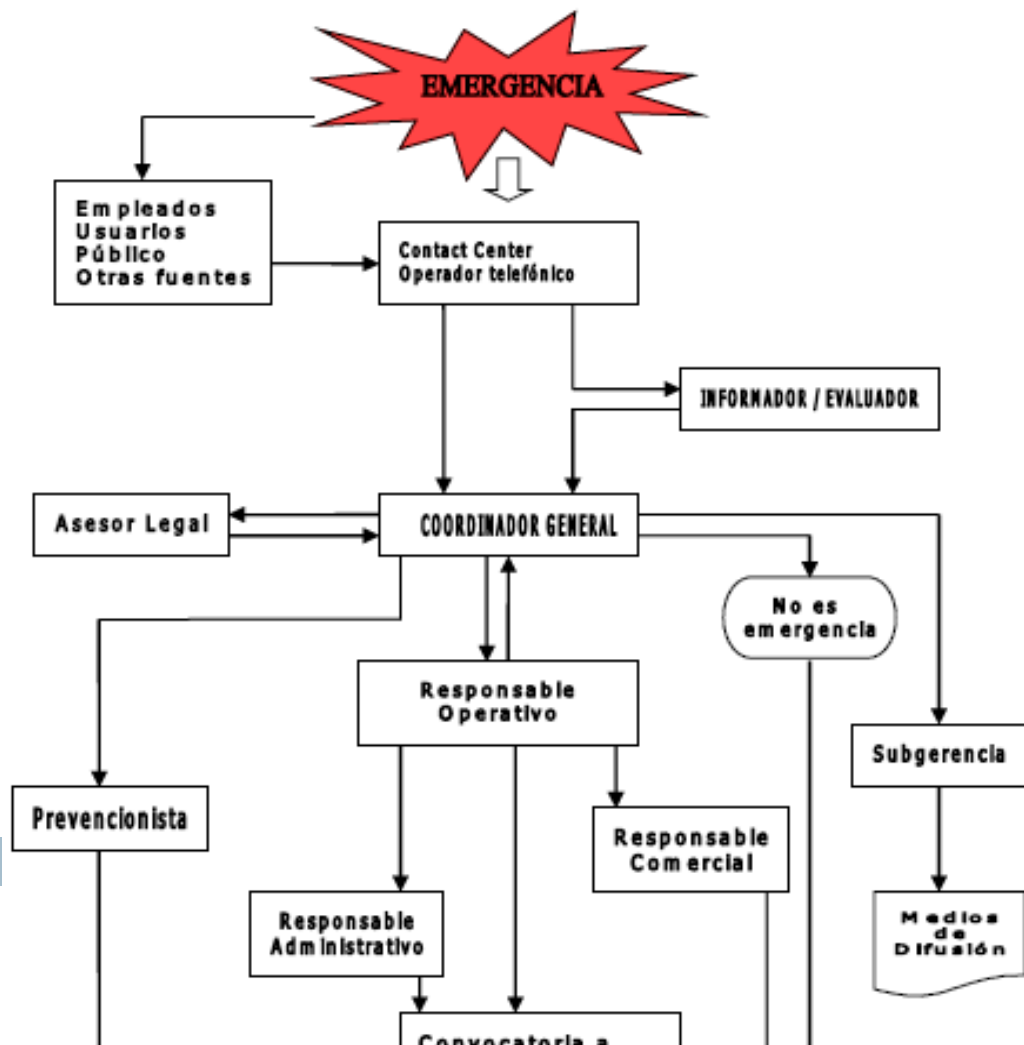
EMERGENCIA

Empleados
Usuarios
Público
Otras fuentes

Contact Center
Operador telefónico

INFORMADOR / EVALUADOR

Asesor Legal

COORDINADOR GENERAL

No es emergencia

Responsable Operativo

Subgerencia

Prevencionista

Responsable Comercial

Responsable Administrativo

Medios de Difusión

Convocatoria a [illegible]